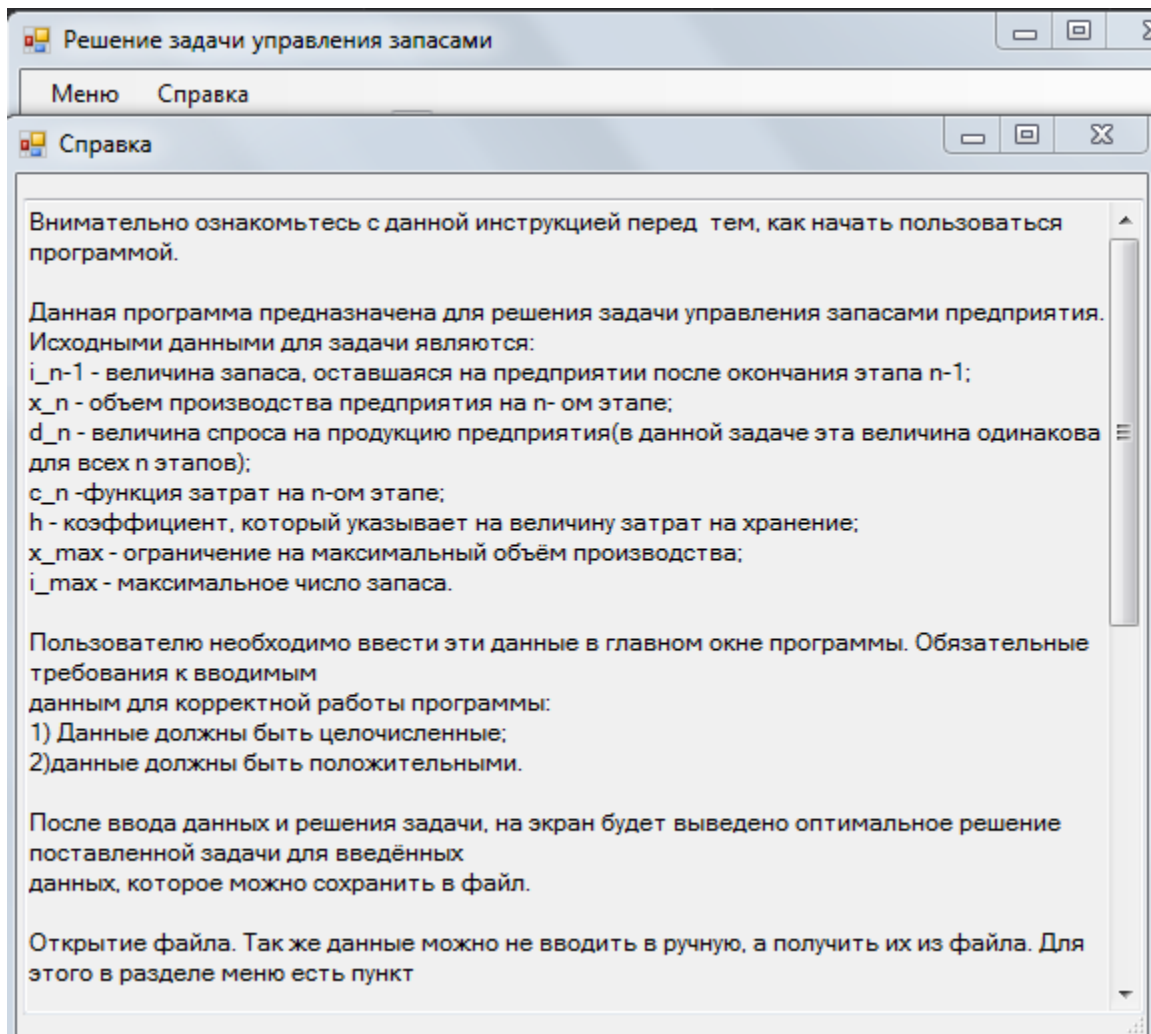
Решение задачи управления запасами

Меню Справка

Справка

Внимательно ознакомьтесь с данной инструкцией перед тем, как начать пользоваться программой.

Данная программа предназначена для решения задачи управления запасами предприятия. Исходными данными для задачи являются:
i_n-1 - величина запаса, оставшаяся на предприятии после окончания этапа n-1;
x_n - объем производства предприятия на n- ом этапе;
d_n - величина спроса на продукцию предприятия(в данной задаче эта величина одинакова для всех n этапов);
c_n -функция затрат на n-ом этапе;
h - коэффициент, который указывает на величину затрат на хранение;
x_max - ограничение на максимальный объём производства;
i_max - максимальное число запаса.

Пользователю необходимо ввести эти данные в главном окне программы. Обязательные требования к вводимым данным для корректной работы программы:
1) Данные должны быть целочисленные;
2)данные должны быть положительными.

После ввода данных и решения задачи, на экран будет выведено оптимальное решение поставленной задачи для введённых данных, которое можно сохранить в файл.

Открытие файла. Так же данные можно не вводить в ручную, а получить их из файла. Для этого в разделе меню есть пункт